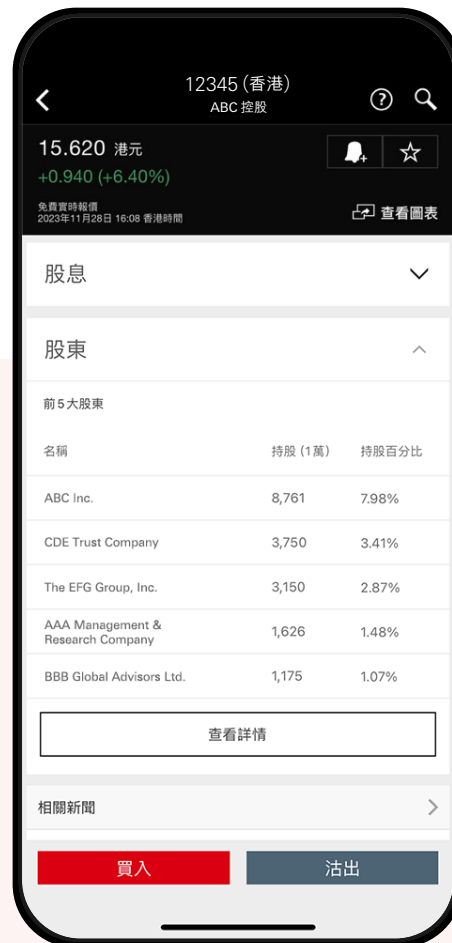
12345 (香港)
ABC 控股

15.620 港元
+0.940 (+6.40%)

免費實時報價
2023年11月28日 16:08 香港時間

查看圖表

股息

股東

前5大股東

| 名稱 | 持股 (1萬) | 持股百分比 |
|---|---|---|
| ABC Inc. | 8,761 | 7.98% |
| CDE Trust Company | 3,750 | 3.41% |
| The EFG Group, Inc. | 3,150 | 2.87% |
| AAA Management & Research Company | 1,626 | 1.48% |
| BBB Global Advisors Ltd. | 1,175 | 1.07% |

查看詳情

相關新聞

買入

沽出